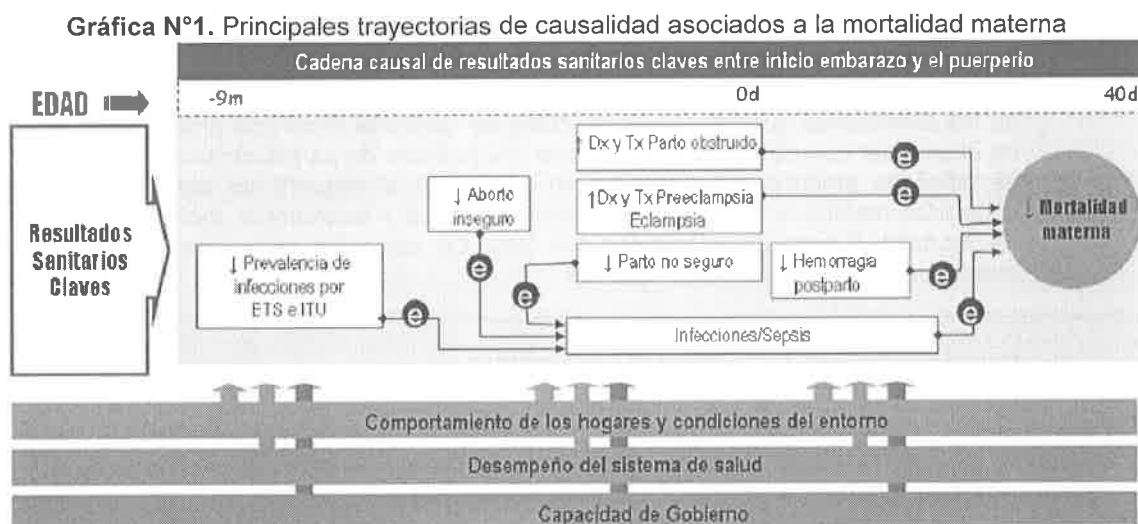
**Gráfica N°1.** Principales trayectorias de causalidad asociados a la mortalidad materna

Cadena causal de resultados sanitarios claves entre inicio embarazo y el puerperio

EDAD

-9m

0d

40d

Resultados Sanitarios Claves

↓ Prevalencia de infecciones por ETS e ITU

↓ Aborto inseguro

↑ Dx y Tx Parto obstruido

↑ Dx y Tx Preeclampsia Eclampsia

↓ Parto no seguro

↓ Hemorragia postparto

Infecciones/Sepsis

↓ Mortalidad materna

e

e

e

e

e

e

e

Comportamiento de los hogares y condiciones del entorno

Desempeño del sistema de salud

Capacidad de Gobierno